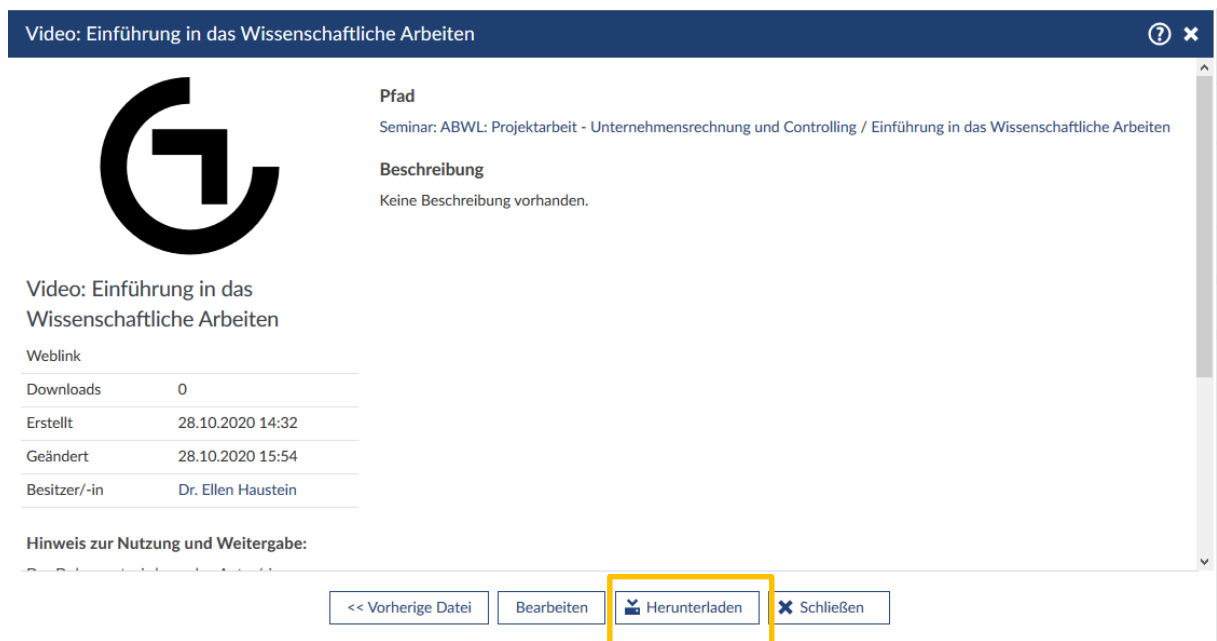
Video: Einführung in das Wissenschaftliche Arbeiten

Video: Einführung in das Wissenschaftliche Arbeiten

| Weblink | |
|---|---|
| Downloads | 0 |
| Erstellt | 28.10.2020 14:32 |
| Geändert | 28.10.2020 15:54 |
| Besitzer/-in | Dr. Ellen Haustein |

Hinweis zur Nutzung und Weitergabe:

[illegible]

Pfad

Seminar: ABWL: Projektarbeit - Unternehmensrechnung und Controlling / Einführung in das Wissenschaftliche Arbeiten

Beschreibung

Keine Beschreibung vorhanden.

<< Vorherige Datei Bearbeiten Herunterladen Schließen